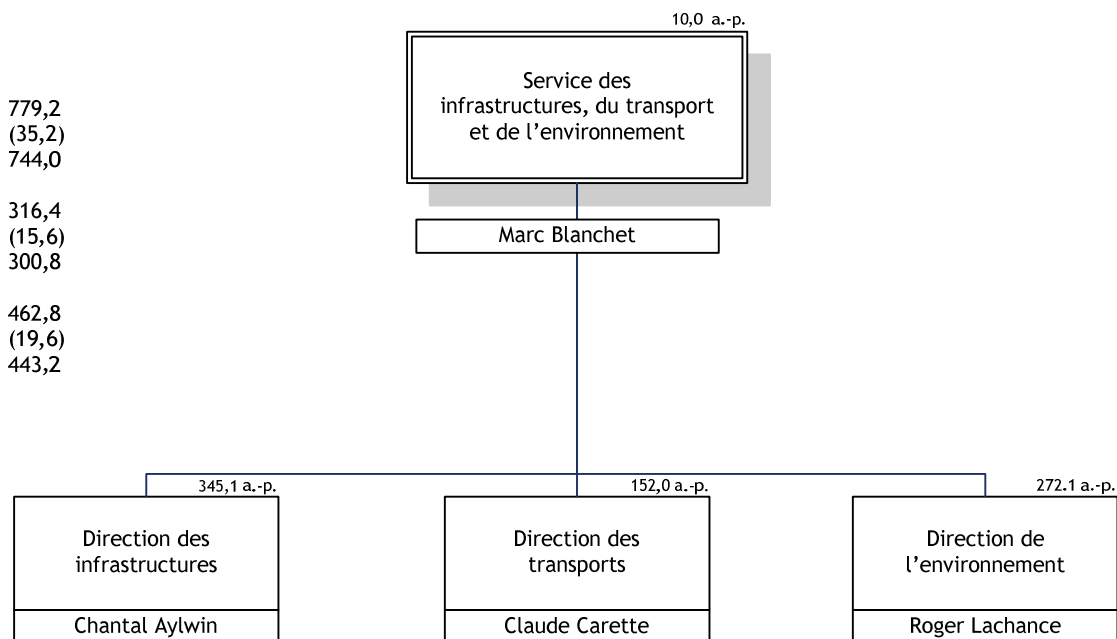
10,0 a.-p.

Service des infrastructures, du transport et de l’environnement

779,2
(35,2)
744,0

316,4
(15,6)
300,8

462,8
(19,6)
443,2

Marc Blanchet

345,1 a.-p.

Direction des infrastructures

Chantal Aylwin

152,0 a.-p.

Direction des transports

Claude Carette

272.1 a.-p.

Direction de l’environnement

Roger Lachance